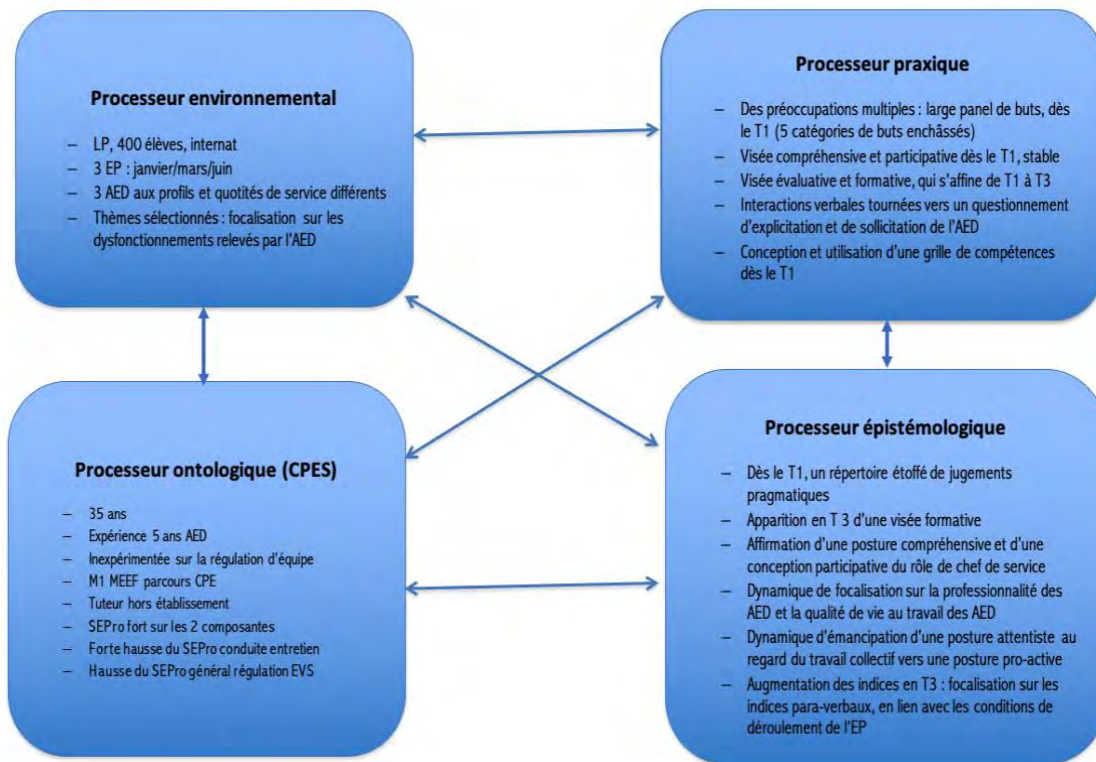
**Processeur environnemental**

- LP, 400 élèves, internat
- 3 EP : janvier/mars/juin
- 3 AED aux profils et quotités de service différents
- Thèmes sélectionnés : focalisation sur les dysfonctionnements relevés par l'AED

**Processeur praxique**

- Des préoccupations multiples : large panel de buts, dès le T1 (5 catégories de buts enchâssés)
- Visée compréhensive et participative dès le T1, stable
- Visée évaluative et formative, qui s'affine de T1 à T3
- Interactions verbales tournées vers un questionnement d'explicitation et de sollicitation de l'AED
- Conception et utilisation d'une grille de compétences dès le T1

**Processeur ontologique (CPES)**

- 35 ans
- Expérience 5 ans AED
- Inexpérimentée sur la régulation d'équipe
- M1 MEEF parcours CPE
- Tuteur hors établissement
- SEPro fort sur les 2 composantes
- Forte hausse du SEPro conduite entretien
- Hausse du SEPro général régulation EVS

**Processeur épistémologique**

- Dès le T1, un répertoire étoffé de jugements pragmatiques
- Apparition en T 3 d'une visée formative
- Affirmation d'une posture compréhensive et d'une conception participative du rôle de chef de service
- Dynamique de focalisation sur la professionnalité des AED et la qualité de vie au travail des AED
- Dynamique d'émancipation d'une posture attentiste au regard du travail collectif vers une posture pro-active
- Augmentation des indices en T3 : focalisation sur les indices para-verbaux, en lien avec les conditions de déroulement de l'EP